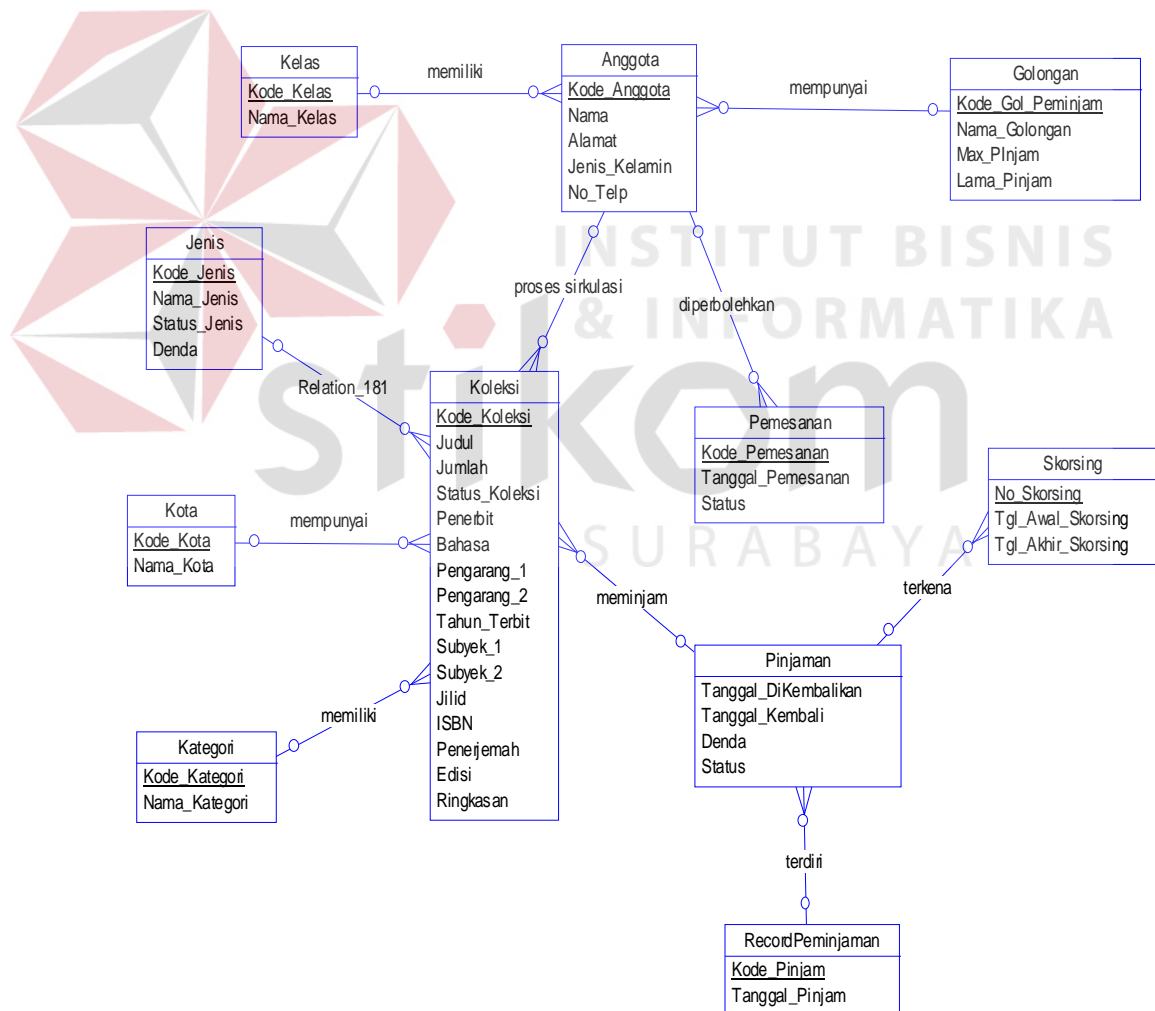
Kelas
Kode_Kelas
Nama_Kelas

memiliki

Anggota
Kode_Anggota
Nama
Alamat
Jenis_Kelamin
No_Telp

mempunyai

Golongan
Kode_Gol_Peminjam
Nama_Golongan
Max_PInjam
Lama_Pinjam

INSTITUT BISNIS & INFORMATIKA

Jenis
Kode_Jenis
Nama_Jenis
Status_Jenis
Denda

proses sirkulasi

diperbolehkan

Relation_181

Koleksi
Kode_Koleksi
Judul
Jumlah
Status_Koleksi
Penerbit
Bahasa
Pengarang_1
Pengarang_2
Tahun_Terbit
Subyek_1
Subyek_2
Jilid
ISBN
Penerjemah
Edisi
Ringkasan

stikom

Pemesanan
Kode_Pemesanan
Tanggal_Pemesanan
Status

Skorsing
No_Skorsing
Tgl_Awal_Skorsing
Tgl_Akhir_Skorsing

Kota
Kode_Kota
Nama_Kota

mempunyai

SURABAYA

meminjam

terkena

Pinjaman
Tanggal_DiKembalikan
Tanggal_Kembali
Denda
Status

memiliki

Kategori
Kode_Kategori
Nama_Kategori

terdiri

RecordPeminjaman
Kode_Pinjam
Tanggal_Pinjam